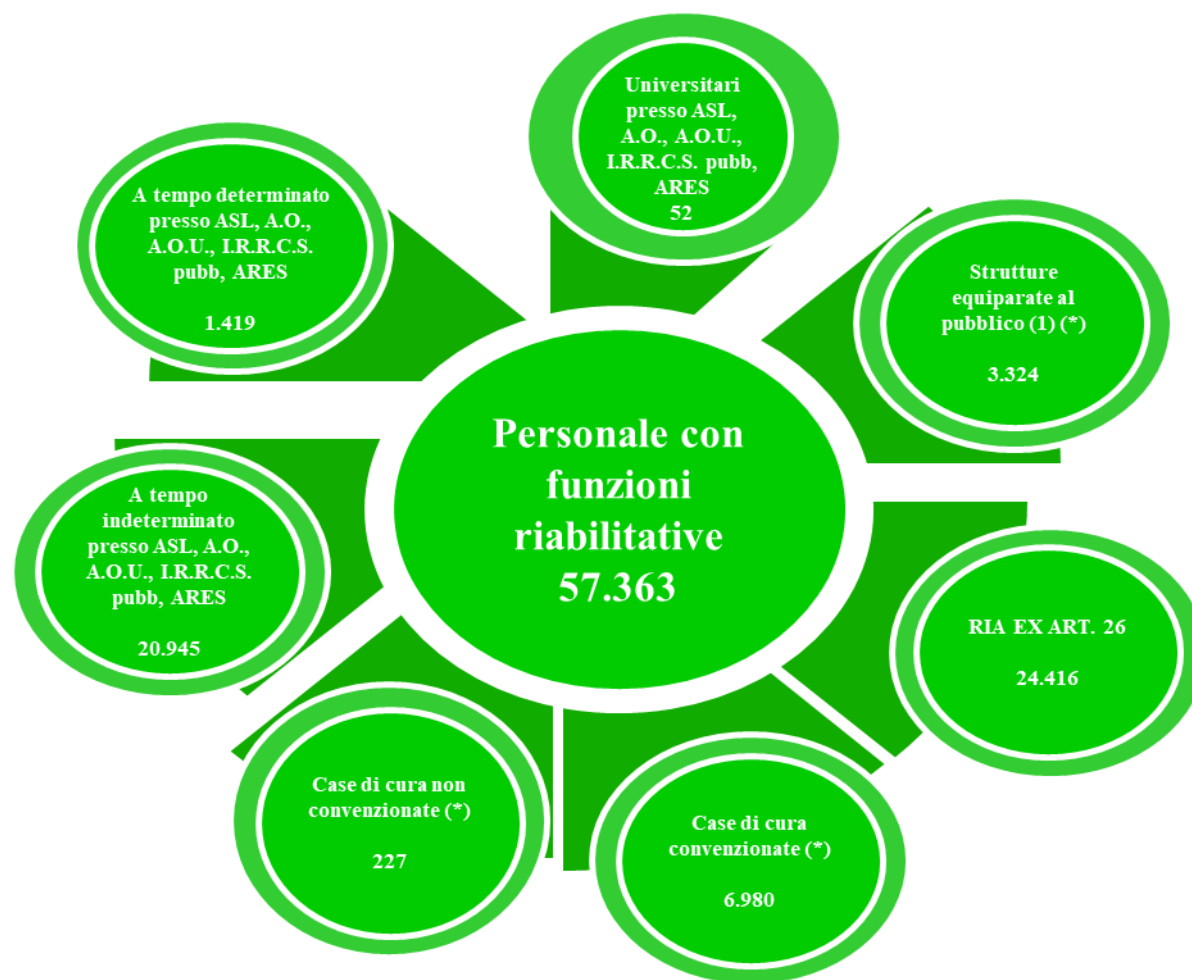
Personale con funzioni riabilitative 57.363

Universitari presso ASL, A.O., A.O.U., I.R.R.C.S. pubb, ARES 52

Strutture equiparate al pubblico (1) (*)

3.324

RIA EX ART. 26

24.416

Case di cura convenzionate (*)

6.980

Case di cura non convenzionate (*)

227

A tempo indeterminato presso ASL, A.O., A.O.U., I.R.R.C.S. pubb, ARES

20.945

A tempo determinato presso ASL, A.O., A.O.U., I.R.R.C.S. pubb, ARES

1.419